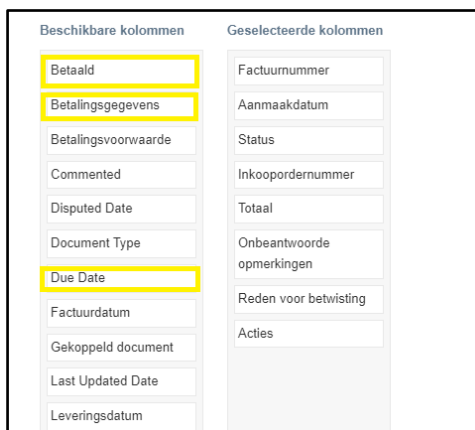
Beschikbare kolommen

Betaald

Betalingsgegevens

Betalingsvoorwaarde

Commented

Disputed Date

Document Type

Due Date

Factuurdatum

Gekoppeld document

Last Updated Date

Leveringsdatum

Geselecteerde kolommen

Factuurnummer

Aanmaakdatum

Status

Inkoopordernummer

Totaal

Onbeantwoorde opmerkingen

Reden voor betwisting

Acties